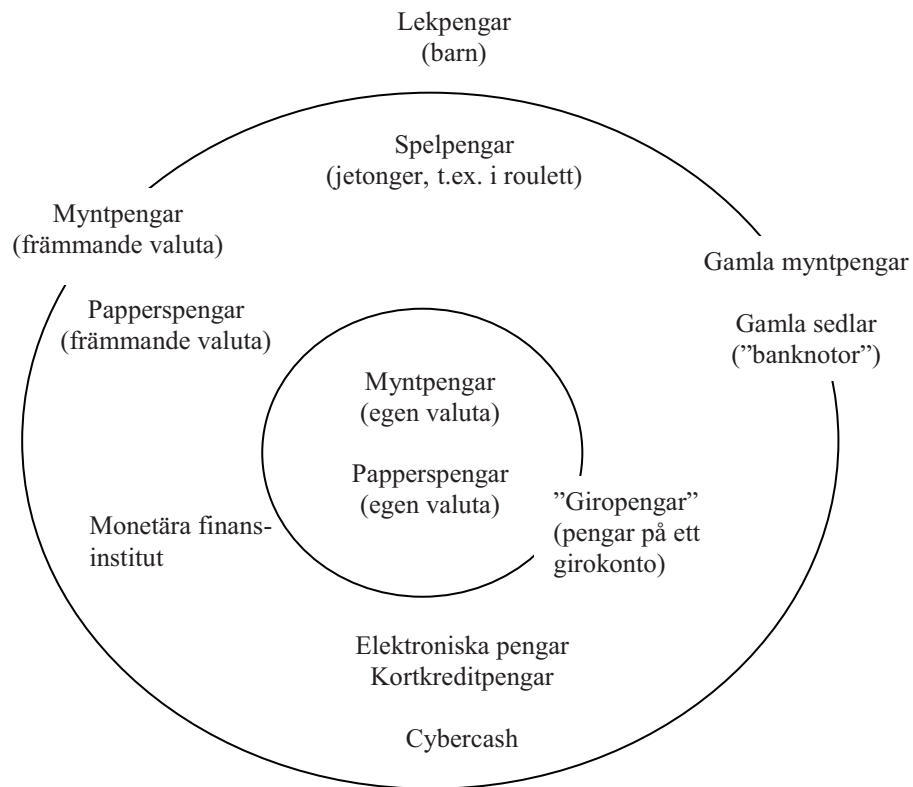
Lekpengar
(barn)

Spelpengar
(jetonger, t.ex. i roulett)

Myntpengar
(främmande valuta)

Gamla myntpengar

Papperspengar
(främmande valuta)

Gamla sedlar
(”banknotor”)

Myntpengar
(egen valuta)

Papperspengar
(egen valuta)

”Giropengar”
(pengar på ett girokonto)

Monetära finansinstitut

Elektroniska pengar
Kortkreditpengar

Cybercash